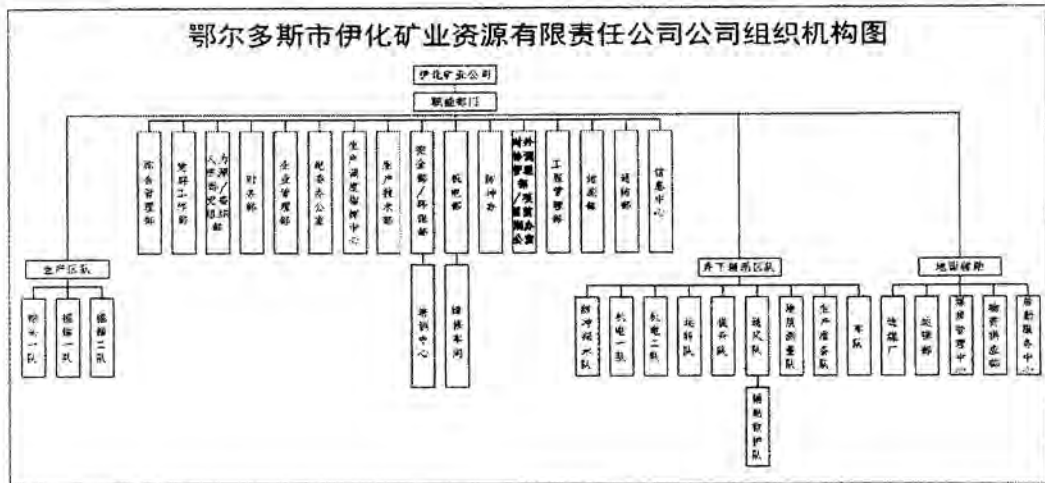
鄂尔多斯市伊化矿业资源有限责任公司公司组织机构图

伊化矿业公司

职能部门

综合管理部

党群工作部

人力资源/党组织部

财务部

企业管理部

纪委办公室

生产调度指挥中心

生产技术部

安全部/环保部

机电部

防冲办

对外协调部/资源开发办公室

工程管理部

地测部

通防部

信息中心

生产区队

综采一队

掘锚一队

掘锚二队

洗选中心

维修车间

井下辅助区队

防冲技术队

机电一队

机电二队

运转队

提升队

通风队

瓦斯抽采队

生产准备队

车队

辅助救护队

地面辅助

选煤厂

后勤部

矿井管理中心

物资供应部

后勤服务中心